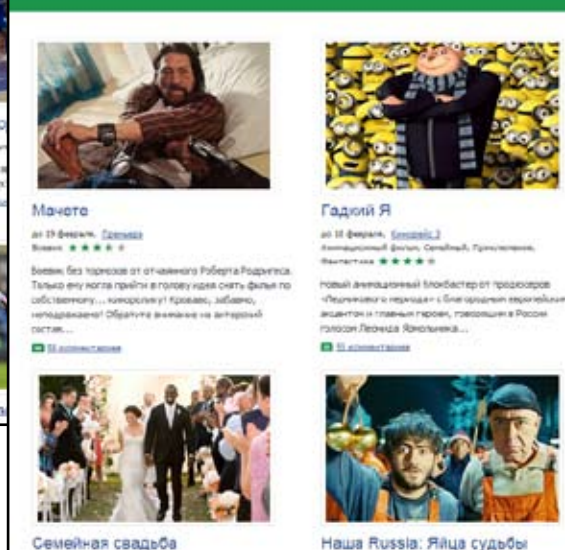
Мачете

до 19 февраля, Премьера
Боевик ★★★★

Боевик без тормозов от отчаянного Роберта Родригеса. Только ему могла прийти в голову идея снять фильм по собственному... киноролику! Кроваво, забавно, непредсказуемо! Обратите внимание на актерский состав...

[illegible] комментариев

Гадкий Я

до 16 февраля, Киноплекс 3
Анимационный фильм, Семейный, Приключения, Фантастика ★★★★

Новый анимационный блокбастер от продюсеров «Ледникового периода» с благородным европейским акцентом и главным героем, говорящим в России голосом Леонида Ярмольника...

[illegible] комментариев

Семейная свадьба

Наша Russia: Яйца судьбы